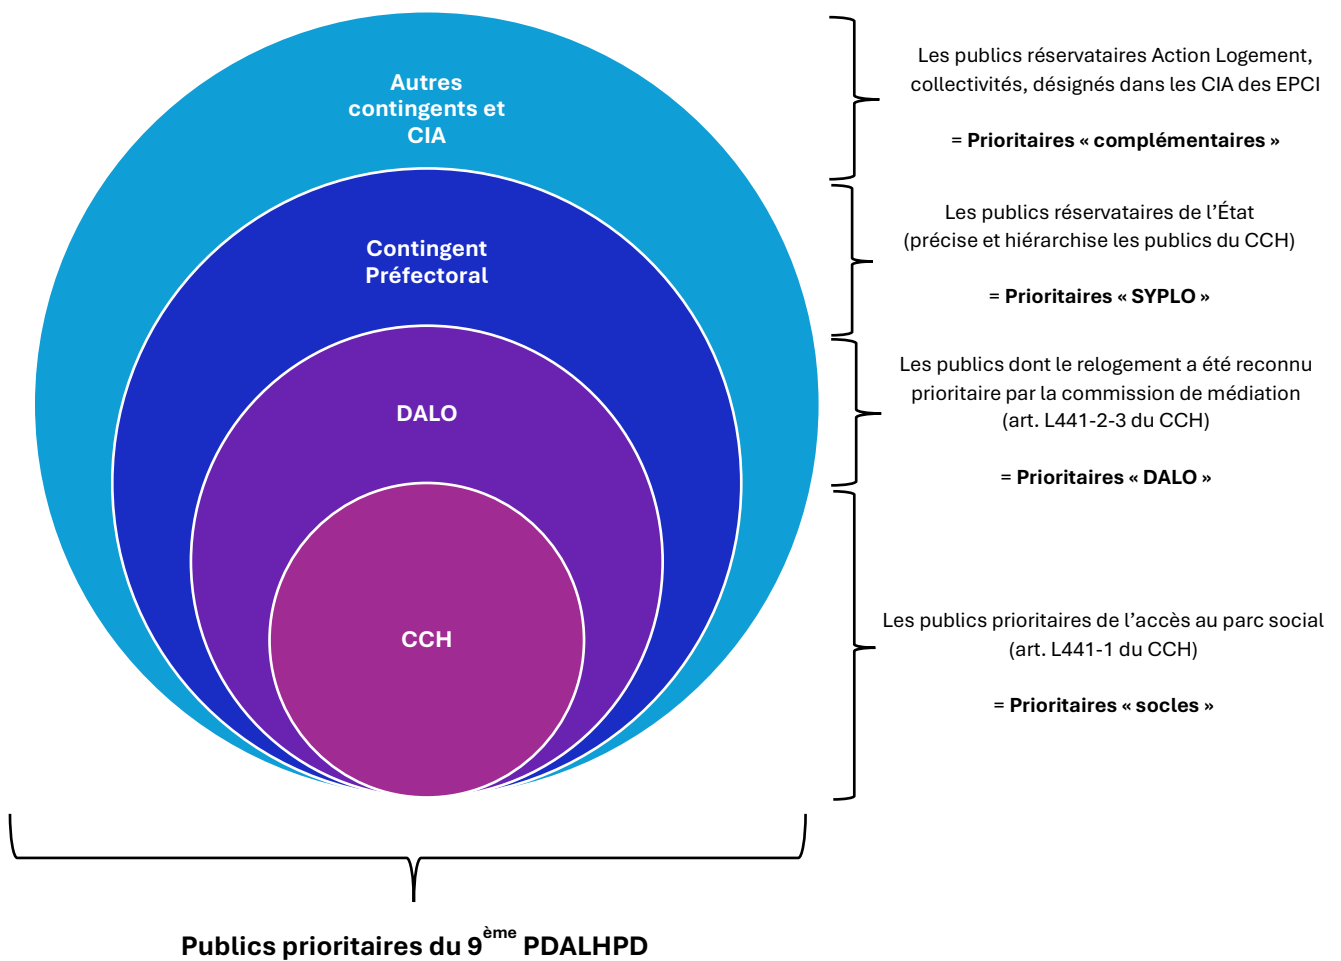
Autres contingents et CIA

Contingent Préfectoral

DALO

CCH

Les publics réservataires Action Logement, collectivités, désignés dans les CIA des EPCI

= **Prioritaires « complémentaires »**

Les publics réservataires de l'État (précise et hiérarchise les publics du CCH)

= **Prioritaires « SYPLO »**

Les publics dont le relogement a été reconnu prioritaire par la commission de médiation (art. L441-2-3 du CCH)

= **Prioritaires « DALO »**

Les publics prioritaires de l'accès au parc social (art. L441-1 du CCH)

= **Prioritaires « socles »**

**Publics prioritaires du 9$^{ème}$ PDALHPD**